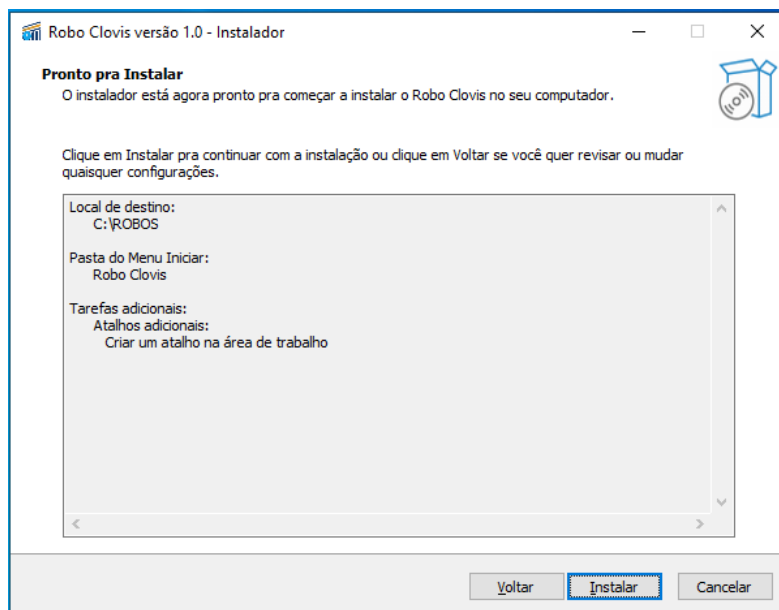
Robo Clovis versão 1.0 - Instalador

Pronto pra Instalar
O instalador está agora pronto pra começar a instalar o Robo Clovis no seu computador.

Clique em Instalar pra continuar com a instalação ou clique em Voltar se você quer revisar ou mudar quaisquer configurações.

Local de destino:
C:\ROBOS

Pasta do Menu Iniciar:
Robo Clovis

Tarefas adicionais:
Atalhos adicionais:
Criar um atalho na área de trabalho

Voltar
Instalar
Cancelar